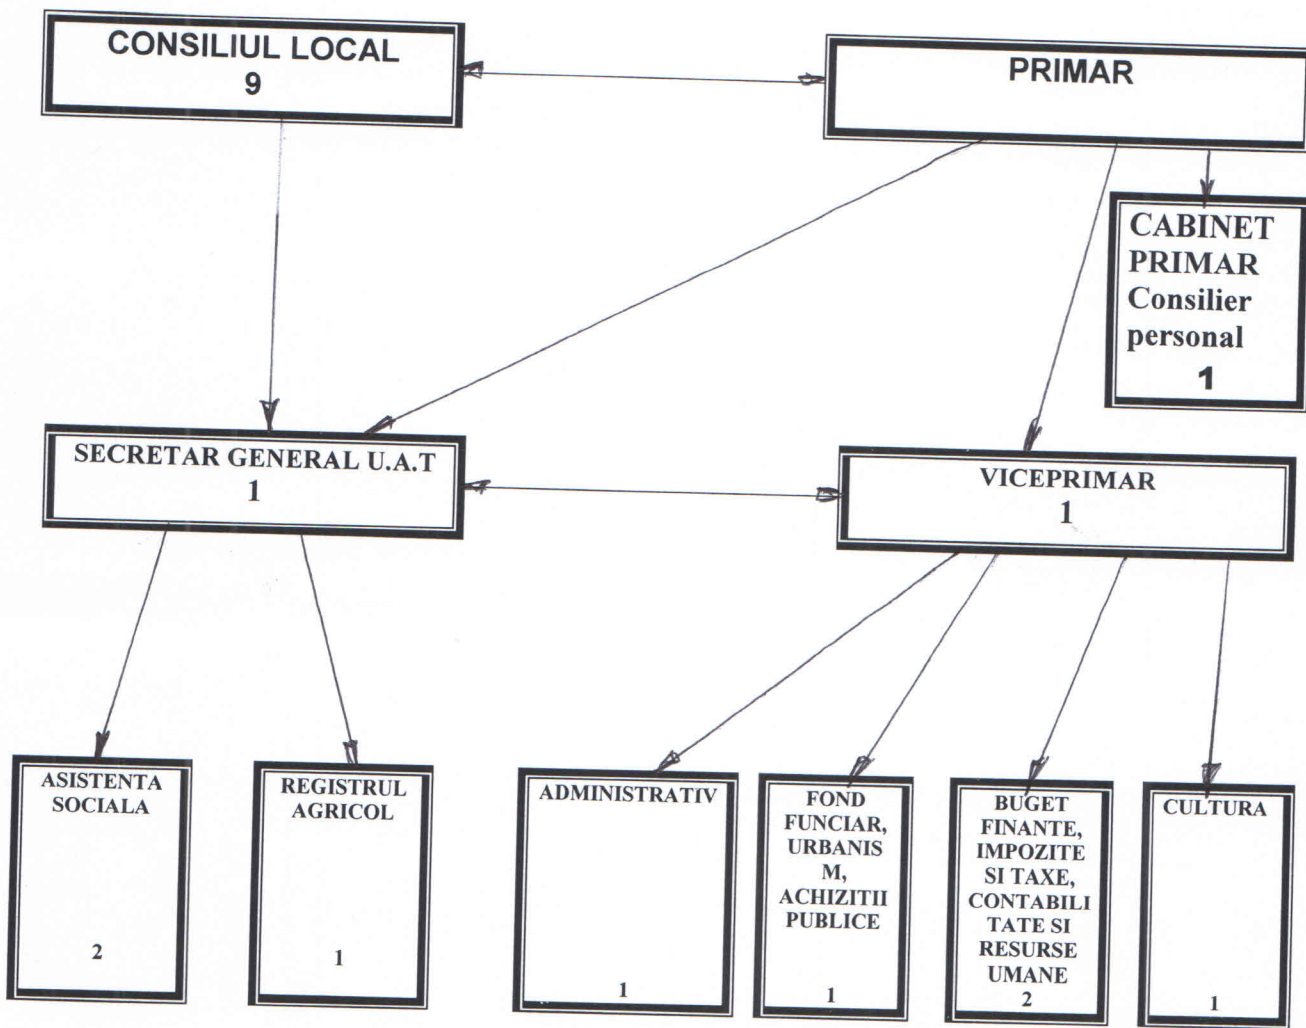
CONSILIUL LOCAL
9

PRIMAR

CABINET PRIMAR
Consilier personal
1

SECRETAR GENERAL U.A.T
1

VICEPRIMAR
1

ASISTENTA SOCIALA
2

REGISTRUL AGRICOL
1

ADMINISTRATIV
1

FOND FUNCIAR, URBANISM, ACHIZITII PUBLICE
1

BUGET FINANTE, IMPOZITE SI TAXE, CONTABILITATE SI RESURSE UMANE
2

CULTURA
1